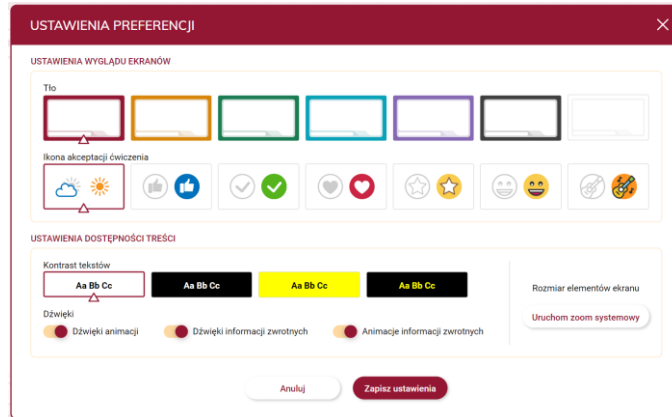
USTAWIENIA PREFERENCJI

USTAWIENIA WYGLĄDU EKRANÓW

Tło

Ikona akceptacji ćwiczenia

USTAWIENIA DOSTĘPNOŚCI TREŚCI

Kontrast tekstów

Aa Bb Cc

Aa Bb Cc

Aa Bb Cc

Aa Bb Cc

Dźwięki

Dźwięki animacji

Dźwięki informacji zwrotnych

Animacje informacji zwrotnych

Rozmiar elementów ekranu

Uruchom zoom systemowy

Anuluj

Zapisz ustawienia